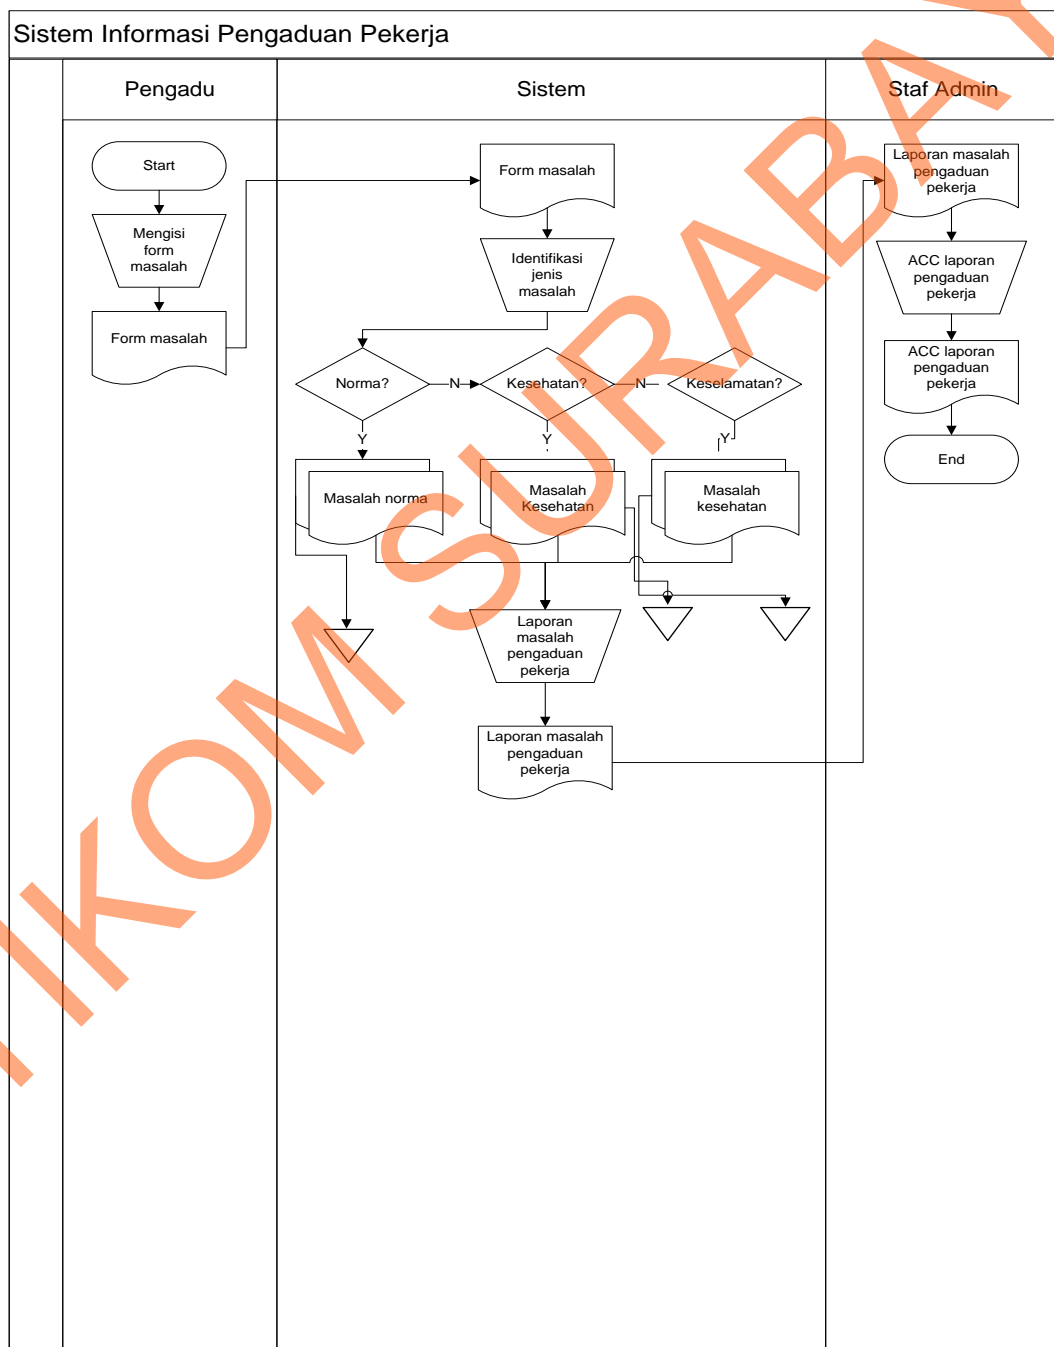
Sistem Informasi Pengaduan Pekerja

Pengadu

Sistem

Staf Admin

Start

Mengisi form masalah

Form masalah

Form masalah

Identifikasi jenis masalah

Norma?

N

Kesehatan?

N

Keselamatan?

Y

Y

Y

Masalah norma

Masalah Kesehatan

Masalah kesehatan

Laporan masalah pengaduan pekerja

Laporan masalah pengaduan pekerja

Laporan masalah pengaduan pekerja

ACC laporan pengaduan pekerja

ACC laporan pengaduan pekerja

End

STIKOM SURABAYA